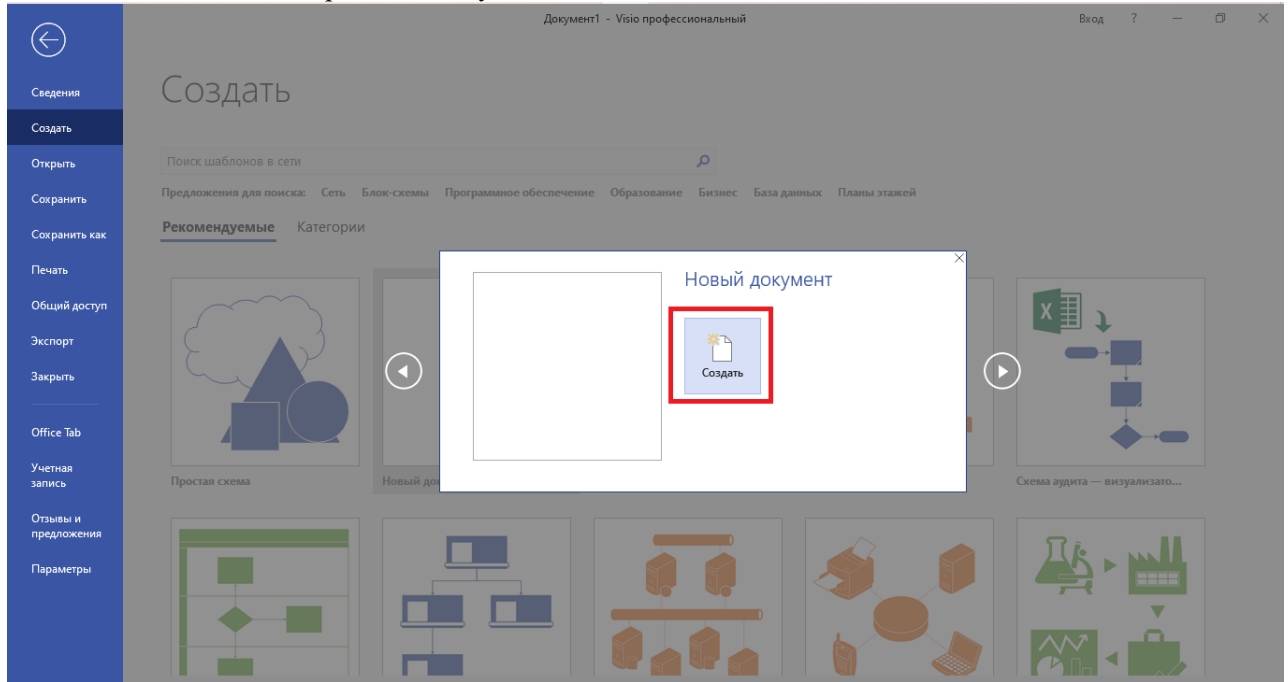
Документ1 - Visio профессиональный

Вход ?

Сведения
Создать
Открыть
Сохранить
Сохранить как
Печать
Общий доступ
Экспорт
Закрыть
Office Tab
Учетная запись
Отзывы и предложения
Параметры

Создать

Поиск шаблонов в сети

Предложения для поиска: Сеть Блок-схемы Программное обеспечение Образование Бизнес База данных Планы этажей

Рекомендуемые Категории

Новый документ

Создать

Простая схема

Новый до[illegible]

Схема аудита — визуализато...